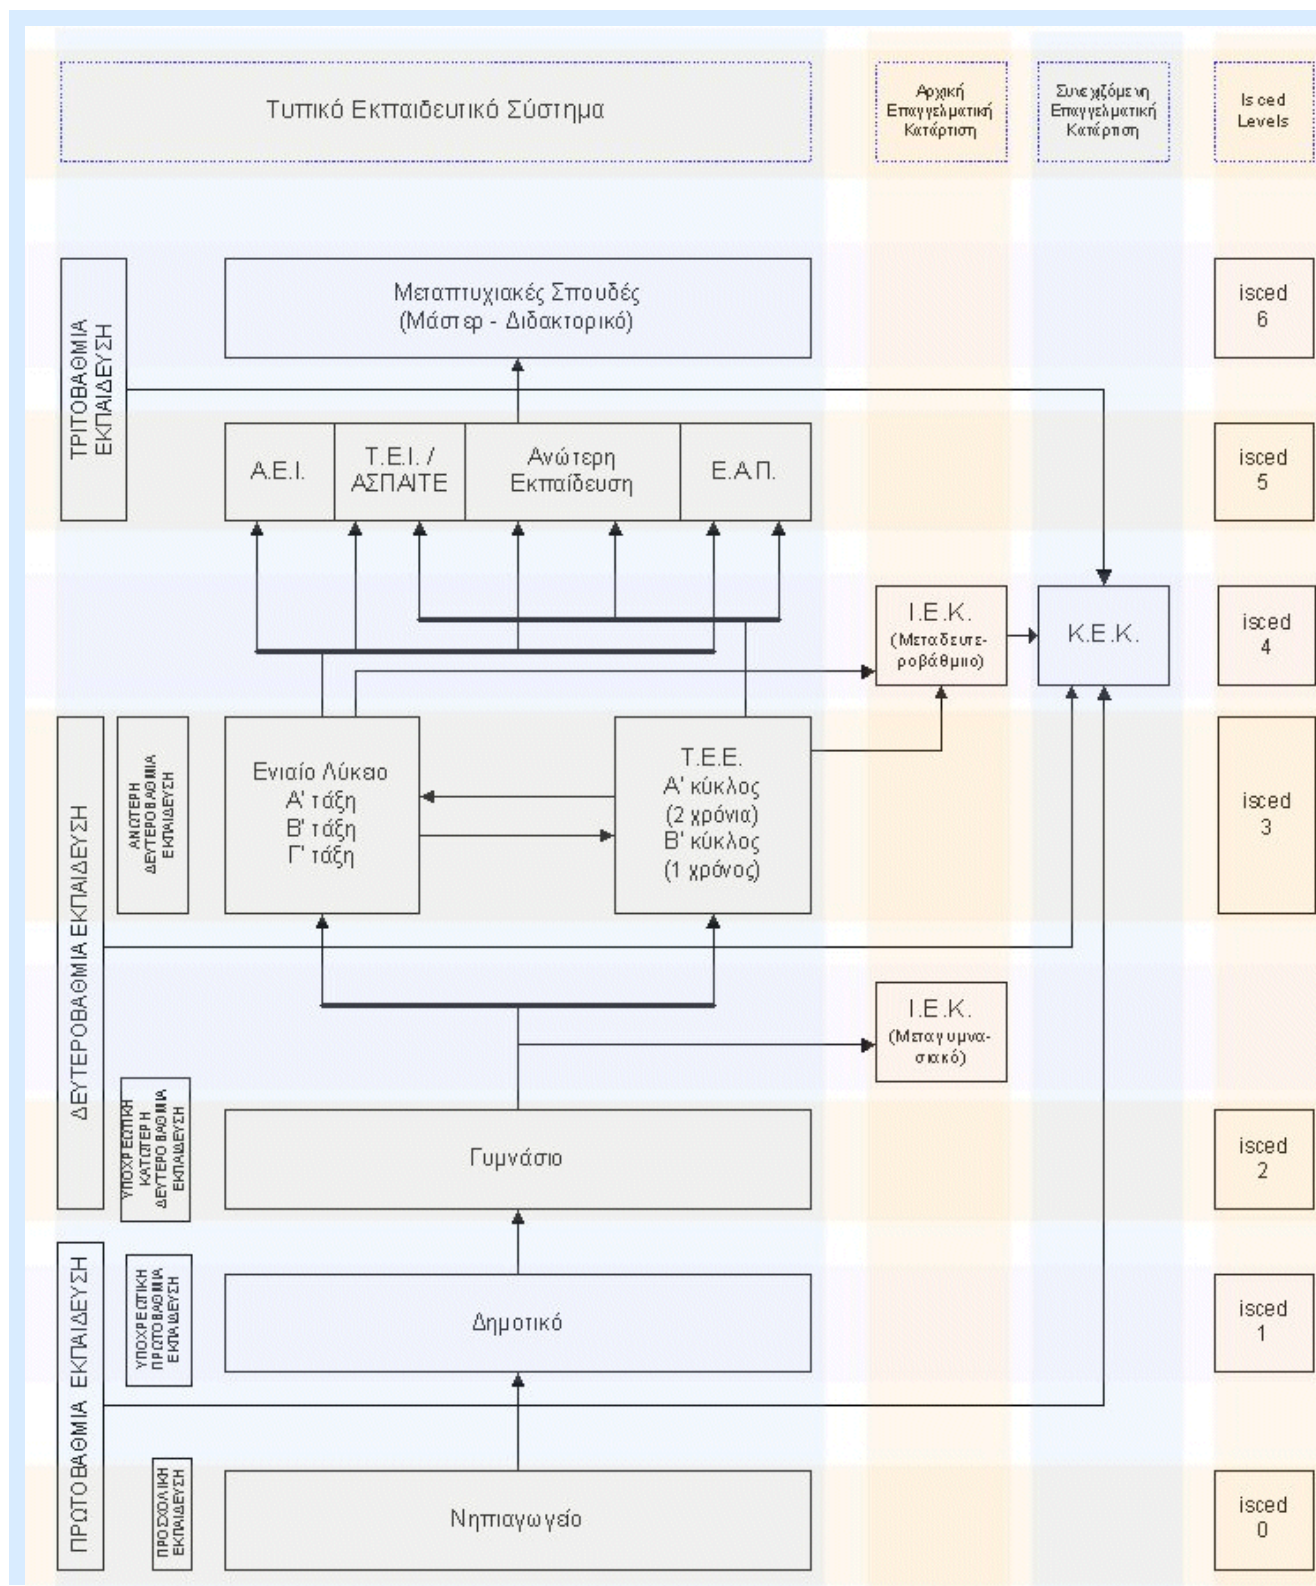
Τυπικό Εκπαιδευτικό Σύστημα

Αρχική Επαγγελματική Κατάρτιση

Συνεχιζόμενη Επαγγελματική Κατάρτιση

Isced Levels

ΤΡΙΤΟΒΑΘΜΙΑ ΕΚΠΑΙΔΕΥΣΗ

Μεταπτυχιακές Σπουδές (Μάστερ - Διδακτορικό)

isced 6

Α.Ε.Ι.

Τ.Ε.Ι. / ΑΣΠΑΙΤΕ

Ανώτερη Εκπαίδευση

Ε.Α.Π.

isced 5

Ι.Ε.Κ. (Μεταδευτεροβάθμιο)

Κ.Ε.Κ.

isced 4

ΔΕΥΤΕΡΟΒΑΘΜΙΑ ΕΚΠΑΙΔΕΥΣΗ

ΑΝΩΤΕΡΗ ΔΕΥΤΕΡΟΒΑΘΜΙΑ ΕΚΠΑΙΔΕΥΣΗ

Ενιαίο Λύκειο Α' τάξη Β' τάξη Γ' τάξη

Τ.Ε.Ε. Α' κύκλος (2 χρόνια) Β' κύκλος (1 χρόνος)

isced 3

Ι.Ε.Κ. (Μεταγυμνασιακό)

ΥΠΟΧΡΕΩΤΙΚΗ ΚΑΤΩΤΕΡΗ ΔΕΥΤΕΡΟΒΑΘΜΙΑ ΕΚΠΑΙΔΕΥΣΗ

Γυμνάσιο

isced 2

ΠΡΩΤΟΒΑΘΜΙΑ ΕΚΠΑΙΔΕΥΣΗ

ΥΠΟΧΡΕΩΤΙΚΗ ΠΡΩΤΟΒΑΘΜΙΑ ΕΚΠΑΙΔΕΥΣΗ

Δημοτικό

isced 1

ΠΡΟΣΧΟΛΙΚΗ ΕΚΠΑΙΔΕΥΣΗ

Νηπιαγωγείο

isced 0